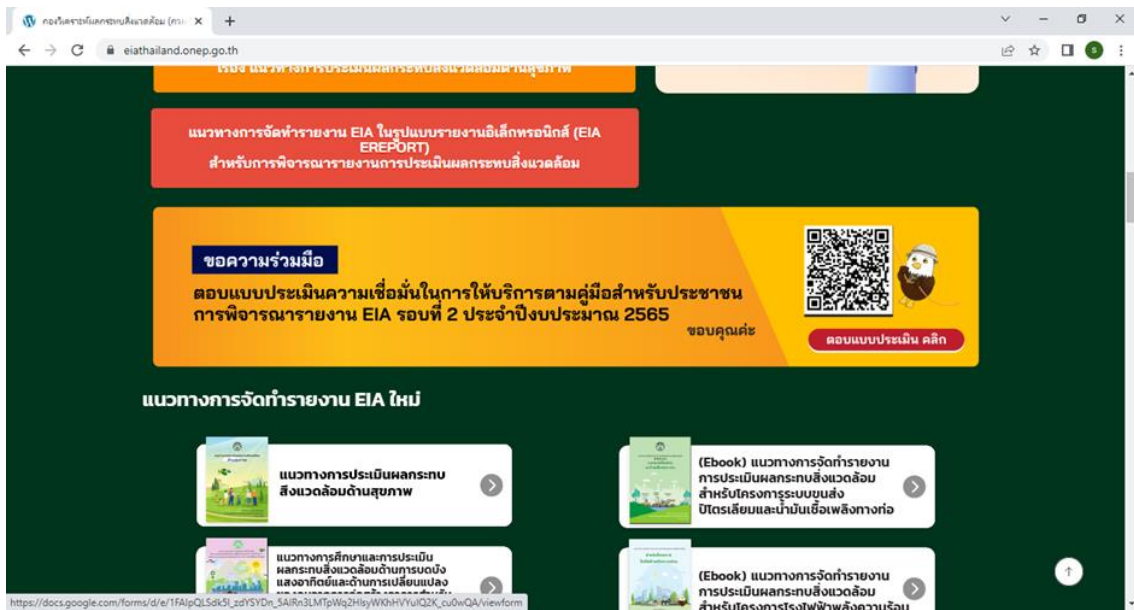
กองวิเคราะห์ผลกระทบสิ่งแวดล้อม (กรม ×

eiathailand.onep.go.th

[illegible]

แนวทางการจัดทำรายงาน EIA ในรูปแบบรายงานอิเล็กทรอนิกส์ (EIA EREPORT) สำหรับการพิจารณารายงานการประเมินผลกระทบสิ่งแวดล้อม

ขอความร่วมมือ

ตอบแบบประเมินความเชื่อมั่นในการให้บริการตามคู่มือสำหรับประชาชน การพิจารณารายงาน EIA รอบที่ 2 ประจำปีงบประมาณ 2565

ขอบคุณค่ะ

ตอบแบบประเมิน คลิก

แนวทางการจัดทำรายงาน EIA ใหม่

แนวทางการประเมินผลกระทบสิ่งแวดล้อมด้านสุขภาพ

(Ebook) แนวทางการจัดทำรายงานการประเมินผลกระทบสิ่งแวดล้อม สำหรับโครงการระบบขนส่งปิโตรเลียมและน้ำมันเชื้อเพลิงทางท่อ

แนวทางการศึกษาและการประเมินผลกระทบสิ่งแวดล้อมด้านการบดบังแสงอาทิตย์และด้านการเปลี่ยนแปลง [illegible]

(Ebook) แนวทางการจัดทำรายงานการประเมินผลกระทบสิ่งแวดล้อม สำหรับโครงการโรงไฟฟ้าพลังความร้อน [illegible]

https://docs.google.com/forms/d/e/1FAIpQLSdk5I_zdYSYDn_5AlRn3LMTpWq2HlsyWKhHVYuIQ2K_cu0wQA/viewform